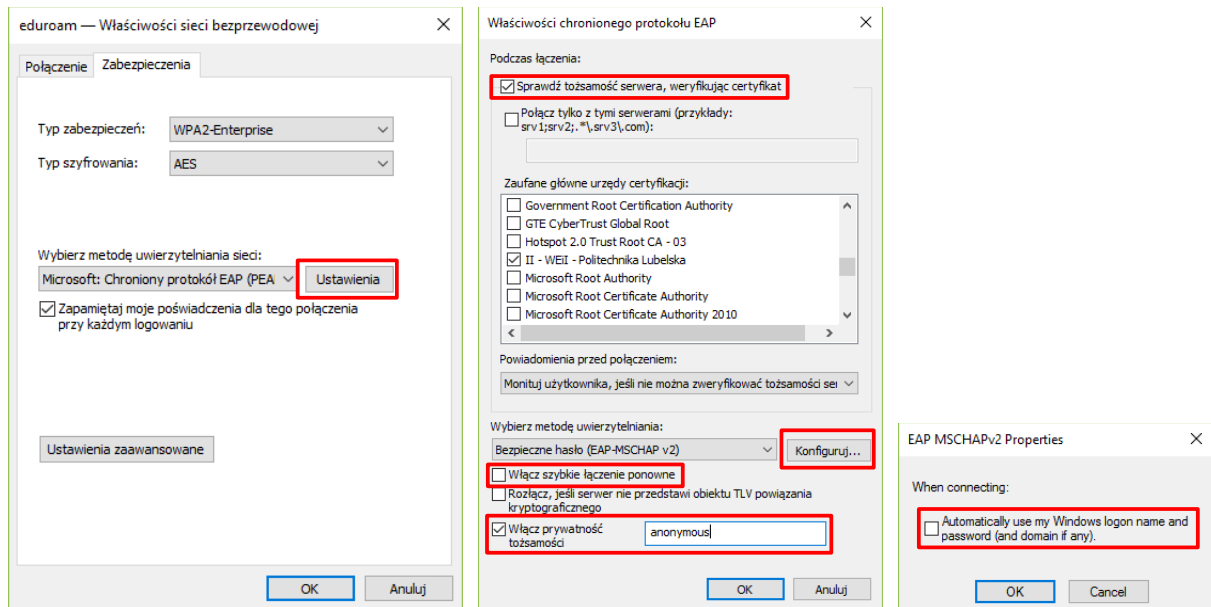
eduroam — Właściwości sieci bezprzewodowej ✕

Połączenie Zabezpieczenia

Typ zabezpieczeń: WPA2-Enterprise

Typ szyfrowania: AES

Wybierz metodę uwierzytelniania sieci:

Microsoft: Chroniony protokół EAP (PEA Ustawienia

☑ Zapamiętaj moje poświadczenia dla tego połączenia przy każdym logowaniu

Ustawienia zaawansowane

OK Anuluj

Właściwości chronionego protokołu EAP ✕

Podczas łączenia:

☑ Sprawdź tożsamość serwera, weryfikując certyfikat

☐ Połącz tylko z tymi serwerami (przykłady: srv1;srv2;.*\.srv3\.com):

Zaufane główne urzędy certyfikacji:

☐ Government Root Certification Authority
☐ GTE CyberTrust Global Root
☐ Hotspot 2.0 Trust Root CA - 03
☑ II - WEiI - Politechnika Lubelska
☐ Microsoft Root Authority
☐ Microsoft Root Certificate Authority
☐ Microsoft Root Certificate Authority 2010

Powiadomienia przed połączeniem:

Monituj użytkownika, jeśli nie można zweryfikować tożsamości ser

Wybierz metodę uwierzytelniania:

Bezpieczne hasło (EAP-MSCHAP v2) Konfiguruj...

☐ Włącz szybkie łączenie ponowne

☐ Rozłącz, jeśli serwer nie przedstawi obiektu TLV powiązania kryptograficznego

☑ Włącz prywatność tożsamości anonymous

OK Anuluj

EAP MSCHAPv2 Properties ✕

When connecting:

☐ Automatically use my Windows logon name and password (and domain if any).

OK Cancel